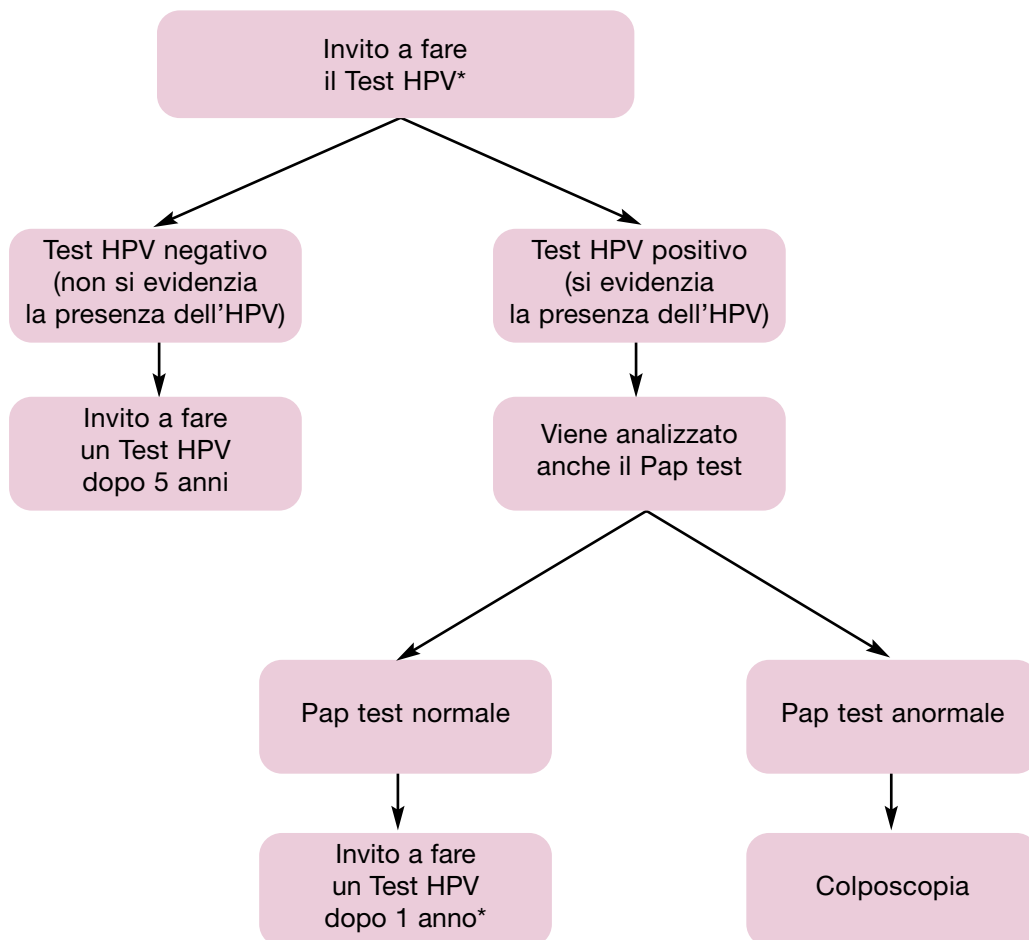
Invito a fare
il Test HPV*

Test HPV negativo
(non si evidenzia
la presenza dell'HPV)

Test HPV positivo
(si evidenzia
la presenza dell'HPV)

Invito a fare
un Test HPV
dopo 5 anni

Viene analizzato
anche il Pap test

Pap test normale

Pap test anormale

Invito a fare
un Test HPV
dopo 1 anno*

Colposcopia